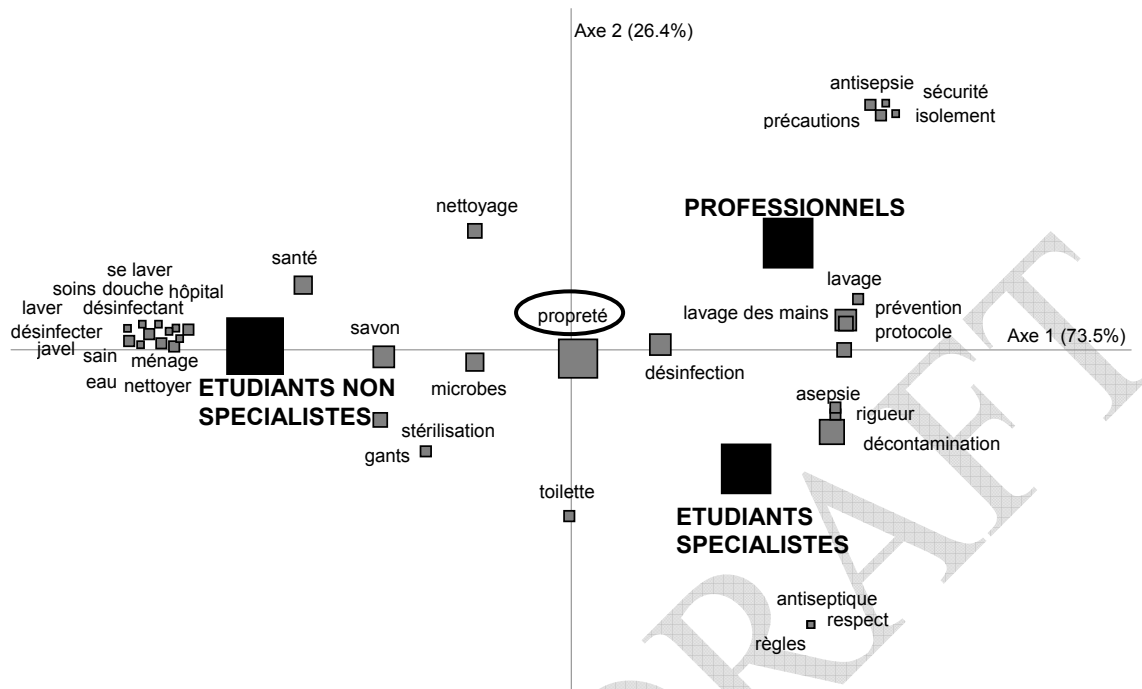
Axe 2 (26.4%)

antisepsie
sécurité
précautions
isolement

nettoyage

PROFESSIONNELS

santé

se laver
soins douche hôpital
laver désinfectant
désinfecter
javel sain
ménage
eau nettoyer

savon

propreté

lavage
lavage des mains
prévention
protocole

Axe 1 (73.5%)

ETUDIANTS NON SPECIALISTES

microbes

désinfection

asepsie
rigueur
décontamination

stérilisation
gants

toilette

ETUDIANTS SPECIALISTES

antiseptique
respect
règles

DRAFT